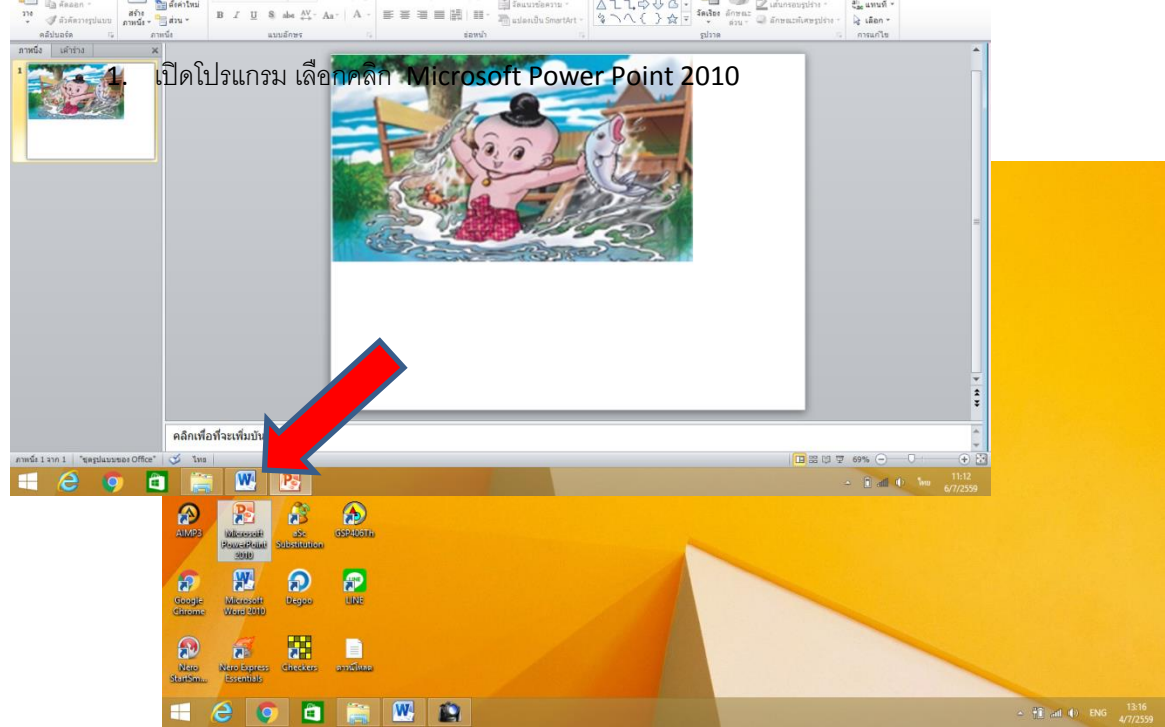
1. เปิดโปรแกรม เลือกคลิก Microsoft Power Point 2010

คัดลอก
ตัวคัดวางรูปแบบ
คลิปบอร์ด
สร้างภาพนิ่ง
ส่วน
ภาพนิ่ง
แบบอักษร
ย่อหน้า
ข้อความแนวตั้ง
แปลงเป็น SmartArt
รูปวาด
จัดเรียง
ลักษณะด่วน
เค้าร่างรูปร่าง
ลักษณะพิเศษรูปร่าง
แทนที่
เลือก
การแก้ไข

ภาพนิ่ง
เค้าร่าง

คลิกเพื่อเพิ่มบัน

ภาพนิ่ง 1 จาก 1 "ชุดรูปแบบของ Office" ไทย
69%
11:12
6/7/2559

AIMP3
Microsoft PowerPoint 2010
ลูป Substitution
GSP405Th
Google Chrome
Microsoft Word 2010
Dego
LINE
Nero StartSm...
Nero Express Essentials
Checkers
ดาวน์โหลด

ENG
13:16
4/7/2559